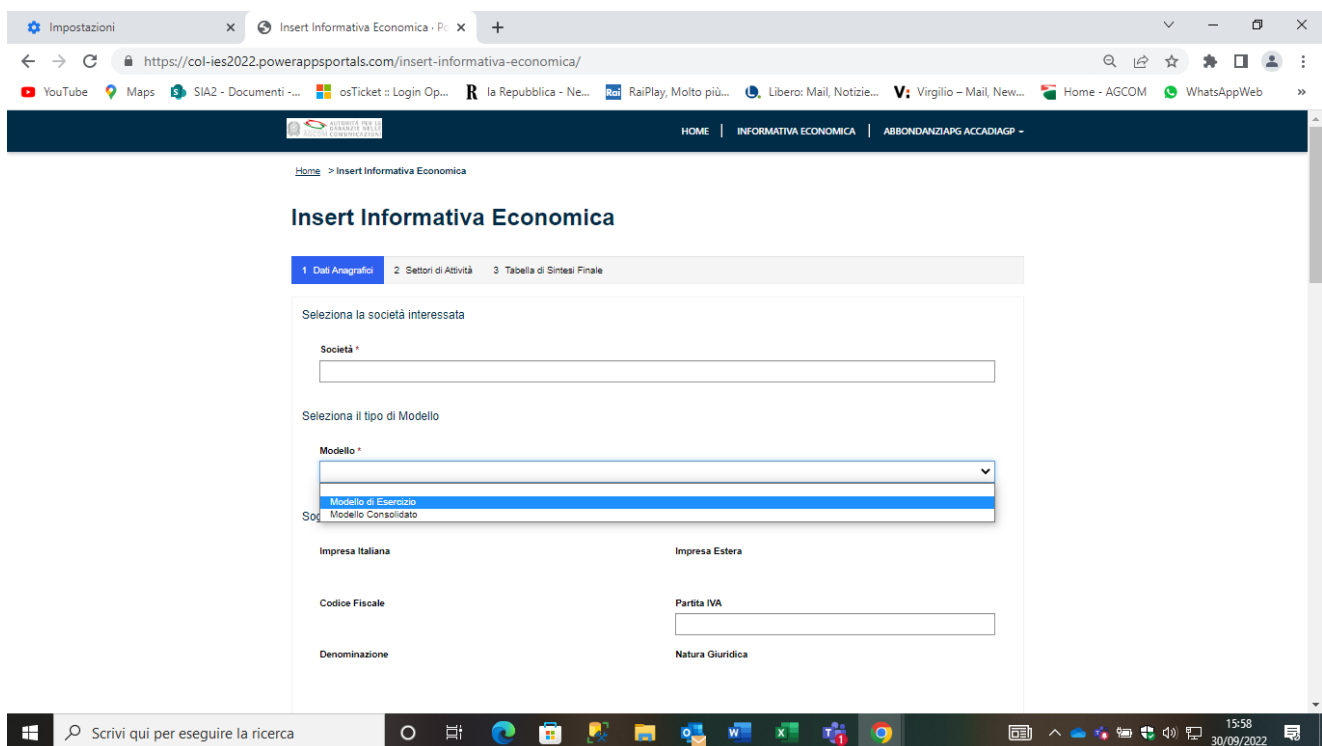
Impostazioni
Insert Informativa Economica · Po
https://col-ies2022.powerappsportals.com/insert-informativa-economica/
YouTube Maps SIA2 - Documenti -... osTicket :: Login Op... la Repubblica - Ne... RaiPlay, Molto più... Libero: Mail, Notizie... Virgilio – Mail, New... Home - AGCOM WhatsAppWeb

AUTORITÀ PER LE GARANZIE NELLE COMUNICAZIONI
HOME | INFORMATIVA ECONOMICA | ABBONDANZIAPG ACCADIAGP

Home > Insert Informativa Economica

Insert Informativa Economica

1 Dati Anagrafici 2 Settori di Attività 3 Tabella di Sintesi Finale

Seleziona la società interessata

Società *

Seleziona il tipo di Modello

Modello *

Modello di Esercizio
Modello Consolidato

Sog

Impresa Italiana
Impresa Estera

Codice Fiscale
Partita IVA

Denominazione
Natura Giuridica

Scrivi qui per eseguire la ricerca
15:58
30/09/2022